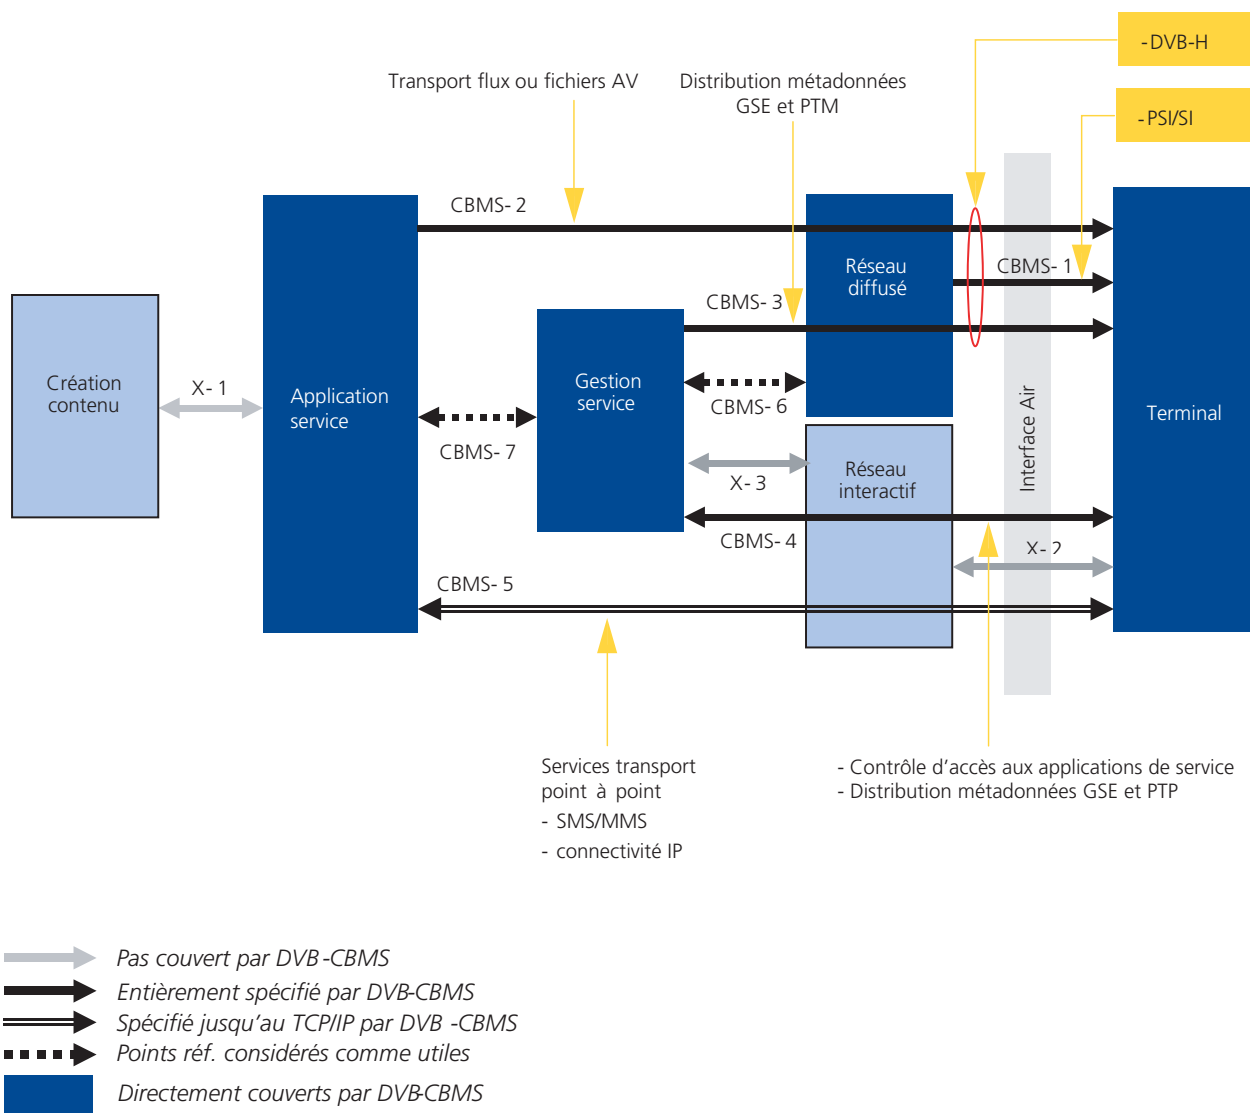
-DVB-H

Transport flux ou fichiers AV

Distribution métadonnées GSE et PTM

-PSI/SI

CBMS- 2

Réseau diffusé

CBMS- 1

CBMS- 3

Création contenu

X- 1

Application service

Gestion service

CBMS- 6

Terminal

Interface Air

CBMS- 7

Réseau interactif

X- 3

CBMS- 4

X- 2

CBMS- 5

Services transport point à point
- SMS/MMS
- connectivité IP

- Contrôle d'accès aux applications de service
- Distribution métadonnées GSE et PTP

Pas couvert par DVB-CBMS

Entièrement spécifié par DVB-CBMS

Spécifié jusqu'au TCP/IP par DVB -CBMS

Points réf. considérés comme utiles

Directement couverts par DVB-CBMS